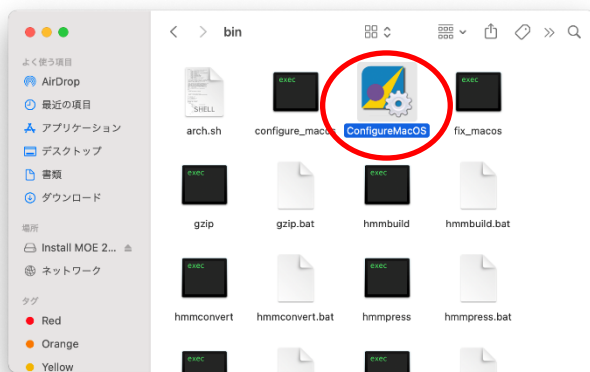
bin

よく使う項目
AirDrop
最近の項目
アプリケーション
デスクトップ
書類
ダウンロード
場所
Install MOE 2...
ネットワーク
タグ
Red
Orange
Yellow

SHELL
arch.sh
exec
configure_macos
ConfigureMacOS
exec
fix_macos
exec
gzip
gzip.bat
exec
hmmbuild
hmmbuild.bat
exec
hmmconvert
hmmconvert.bat
exec
hmmpress
hmmpress.bat
exec
exec